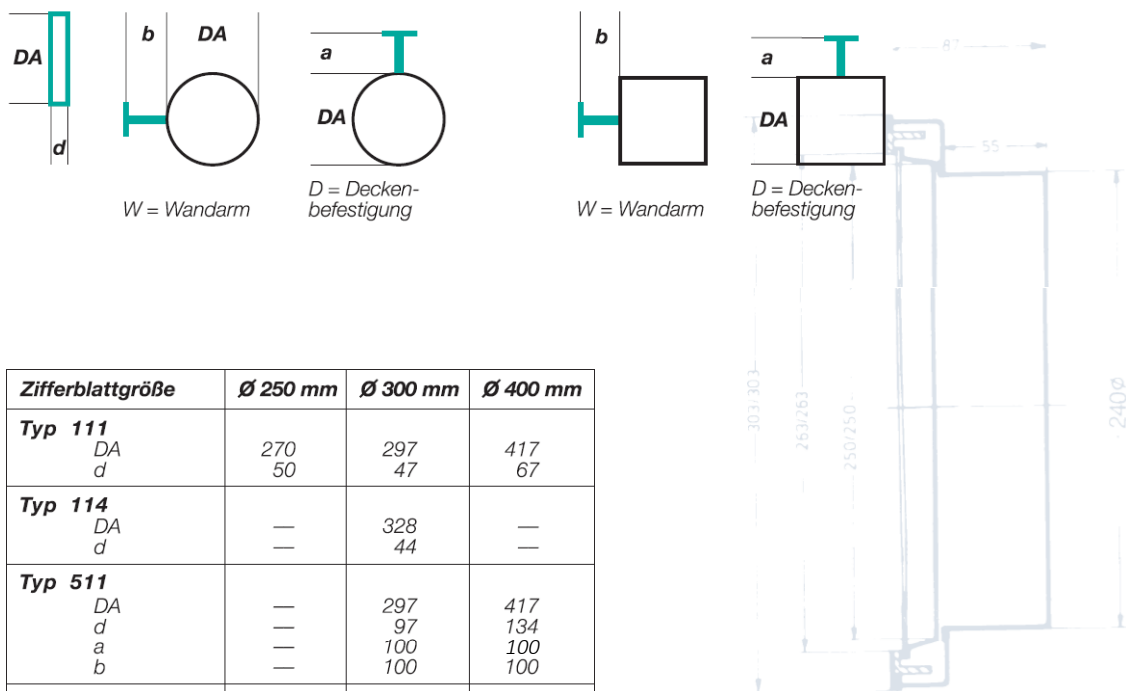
DA

d

b DA

W = Wandarm

a

DA

D = Deckenbefestigung

b

W = Wandarm

a

DA

D = Deckenbefestigung

87

55

303/303

263/263

250/250

240Ø

| Zifferblattgröße | Ø 250 mm | Ø 300 mm | Ø 400 mm |
|---|---|---|---|
| **Typ 111** | | | |
| DA | 270 | 297 | 417 |
| d | 50 | 47 | 67 |
| **Typ 114** | | | |
| DA | — | 328 | — |
| d | — | 44 | — |
| **Typ 511** | | | |
| DA | — | 297 | 417 |
| d | — | 97 | 134 |
| a | — | 100 | 100 |
| b | — | 100 | 100 |